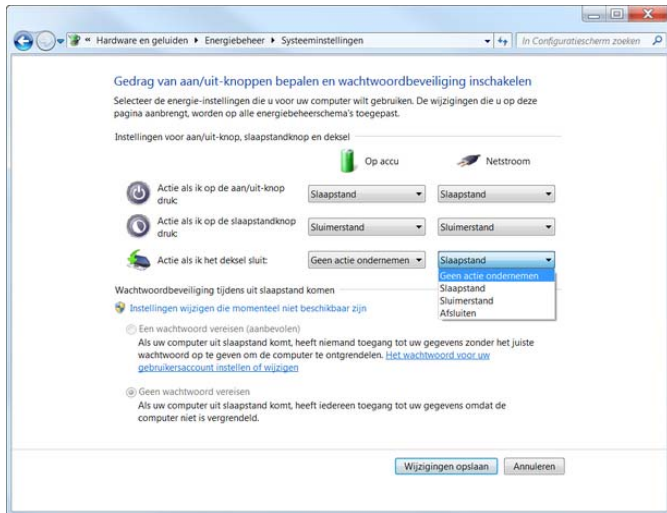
« Hardware en geluiden ▸ Energiebeheer ▸ Systeeminstellingen

In Configuratiescherm zoeken

Gedrag van aan/uit-knoppen bepalen en wachtwoordbeveiliging inschakelen

Selecteer de energie-instellingen die u voor uw computer wilt gebruiken. De wijzigingen die u op deze pagina aanbrengt, worden op alle energiebeheerschema's toegepast.

Instellingen voor aan/uit-knop, slaapstandknop en deksel

| | Op accu | Netstroom |
|---|---|---|
| Actie als ik op de aan/uit-knop druk: | Slaapstand | Slaapstand |
| Actie als ik op de slaapstandknop druk: | Sluimerstand | Sluimerstand |
| Actie als ik het deksel sluit: | Geen actie ondernemen | Slaapstand |

Geen actie ondernemen
Slaapstand
Sluimerstand
Afsluiten

Wachtwoordbeveiliging tijdens uit slaapstand komen

Instellingen wijzigen die momenteel niet beschikbaar zijn

Een wachtwoord vereisen (aanbevolen)
Als uw computer uit slaapstand komt, heeft niemand toegang tot uw gegevens zonder het juiste wachtwoord op te geven om de computer te ontgrendelen. Het wachtwoord voor uw gebruikersaccount instellen of wijzigen

Geen wachtwoord vereisen
Als uw computer uit slaapstand komt, heeft iedereen toegang tot uw gegevens omdat de computer niet is vergrendeld.

Wijzigingen opslaan | Annuleren